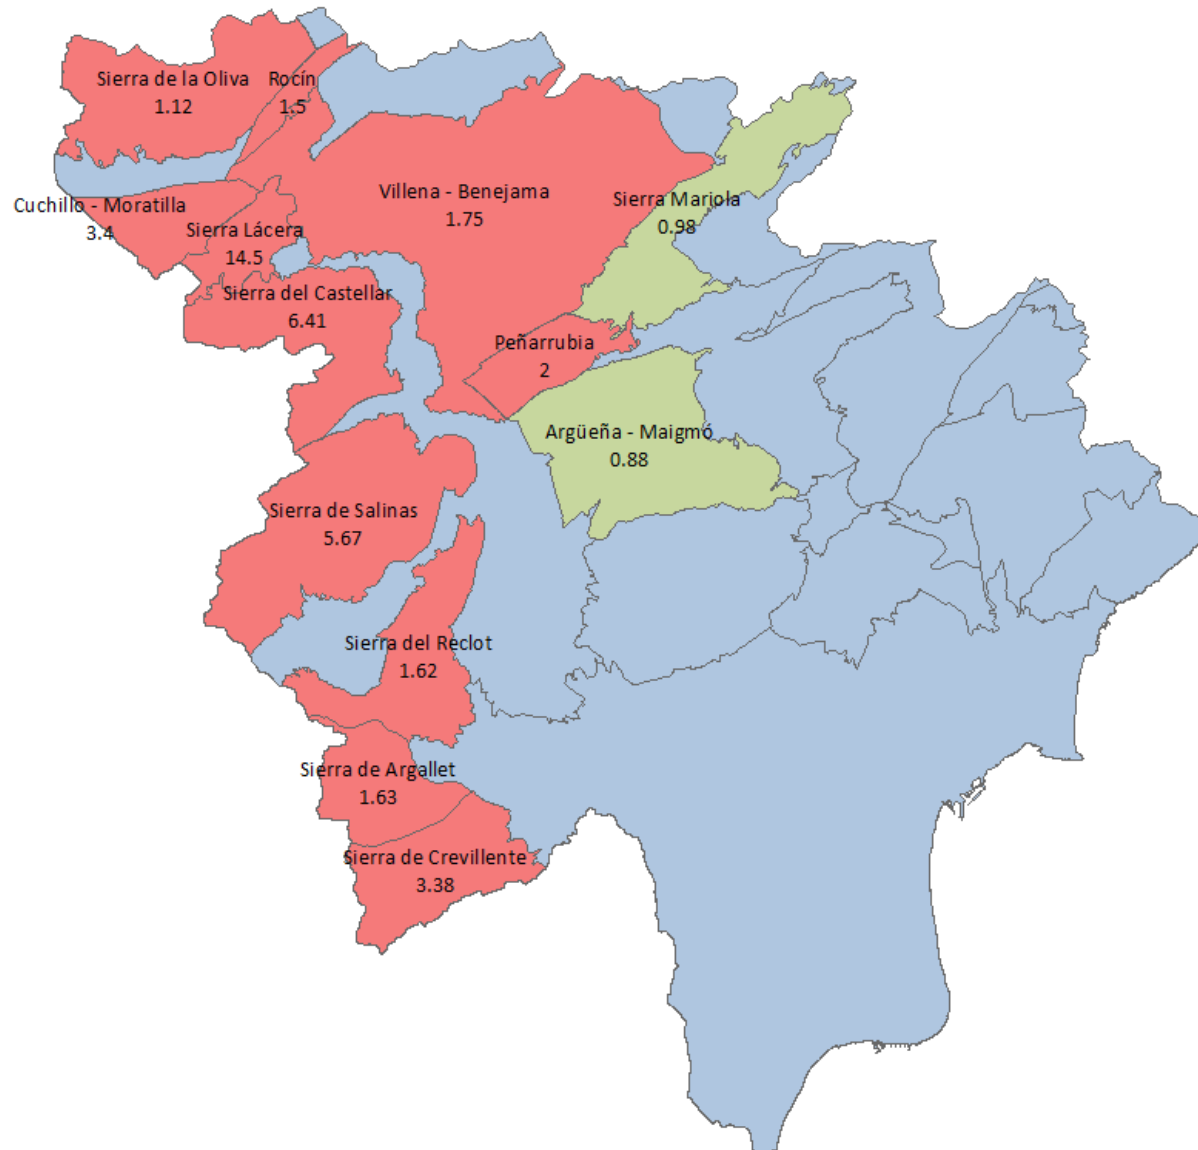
Sierra de la Oliva
1.12

Rocín
1.5

Cuchillo - Moratilla
3.4

Sierra Lácera
14.5

Villena - Benejama
1.75

Sierra Mariola
0.98

Sierra del Castellar
6.41

Peñarrubia
2

Argüeña - Maigmó
0.88

Sierra de Salinas
5.67

Sierra del Reclot
1.62

Sierra de Argallet
1.63

Sierra de Crevillente
3.38